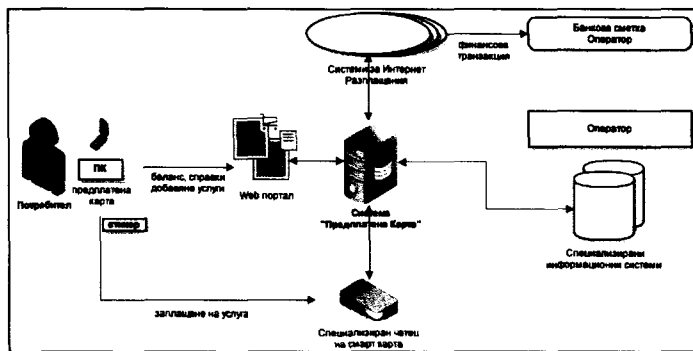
Банкова сметка Оператор

финансова транзакция

Системи за Интернет Разплащания

Оператор

ПК

предплатена карта

баланс, справки добавяне услуги

Web портал

Система "Предплатена Карта"

Потребител

стикер

Специализирани информационни системи

заплащане на услуга

Специализиран четец на смарт карта